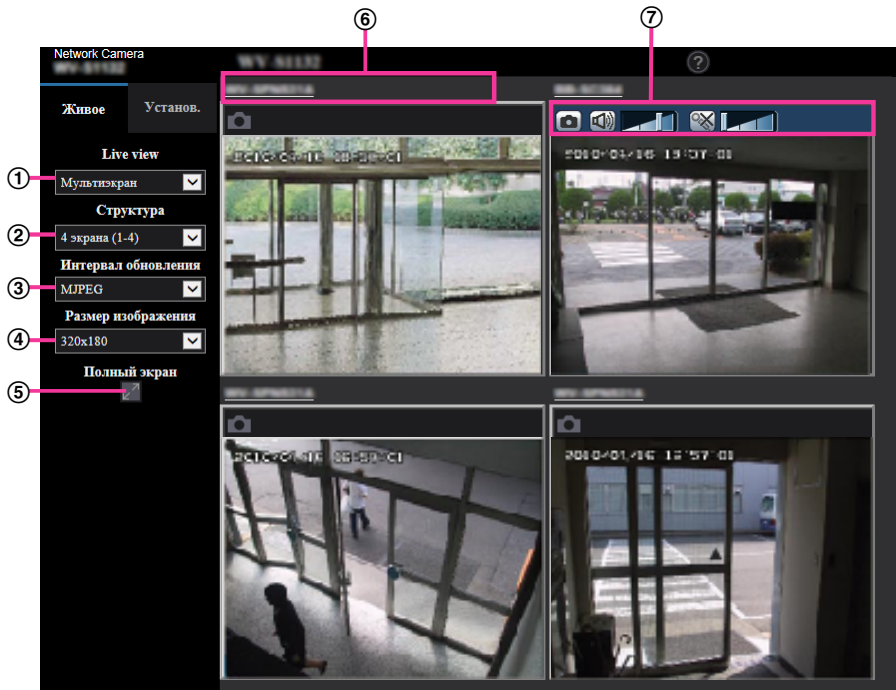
⑥ ⑦

Network Camera
WV-S1132

WV-S1132

Живое
Установ.

Live view
① Мультиэкран
Структура
② 4 экрана (1-4)
Интервал обновления
③ MJPEG
Размер изображения
④ 320x180
Полный экран
⑤

2010/01/16 08:38:01

2010/01/16 13:57:01

2010/01/16 08:38:01

2010/01/16 13:57:01